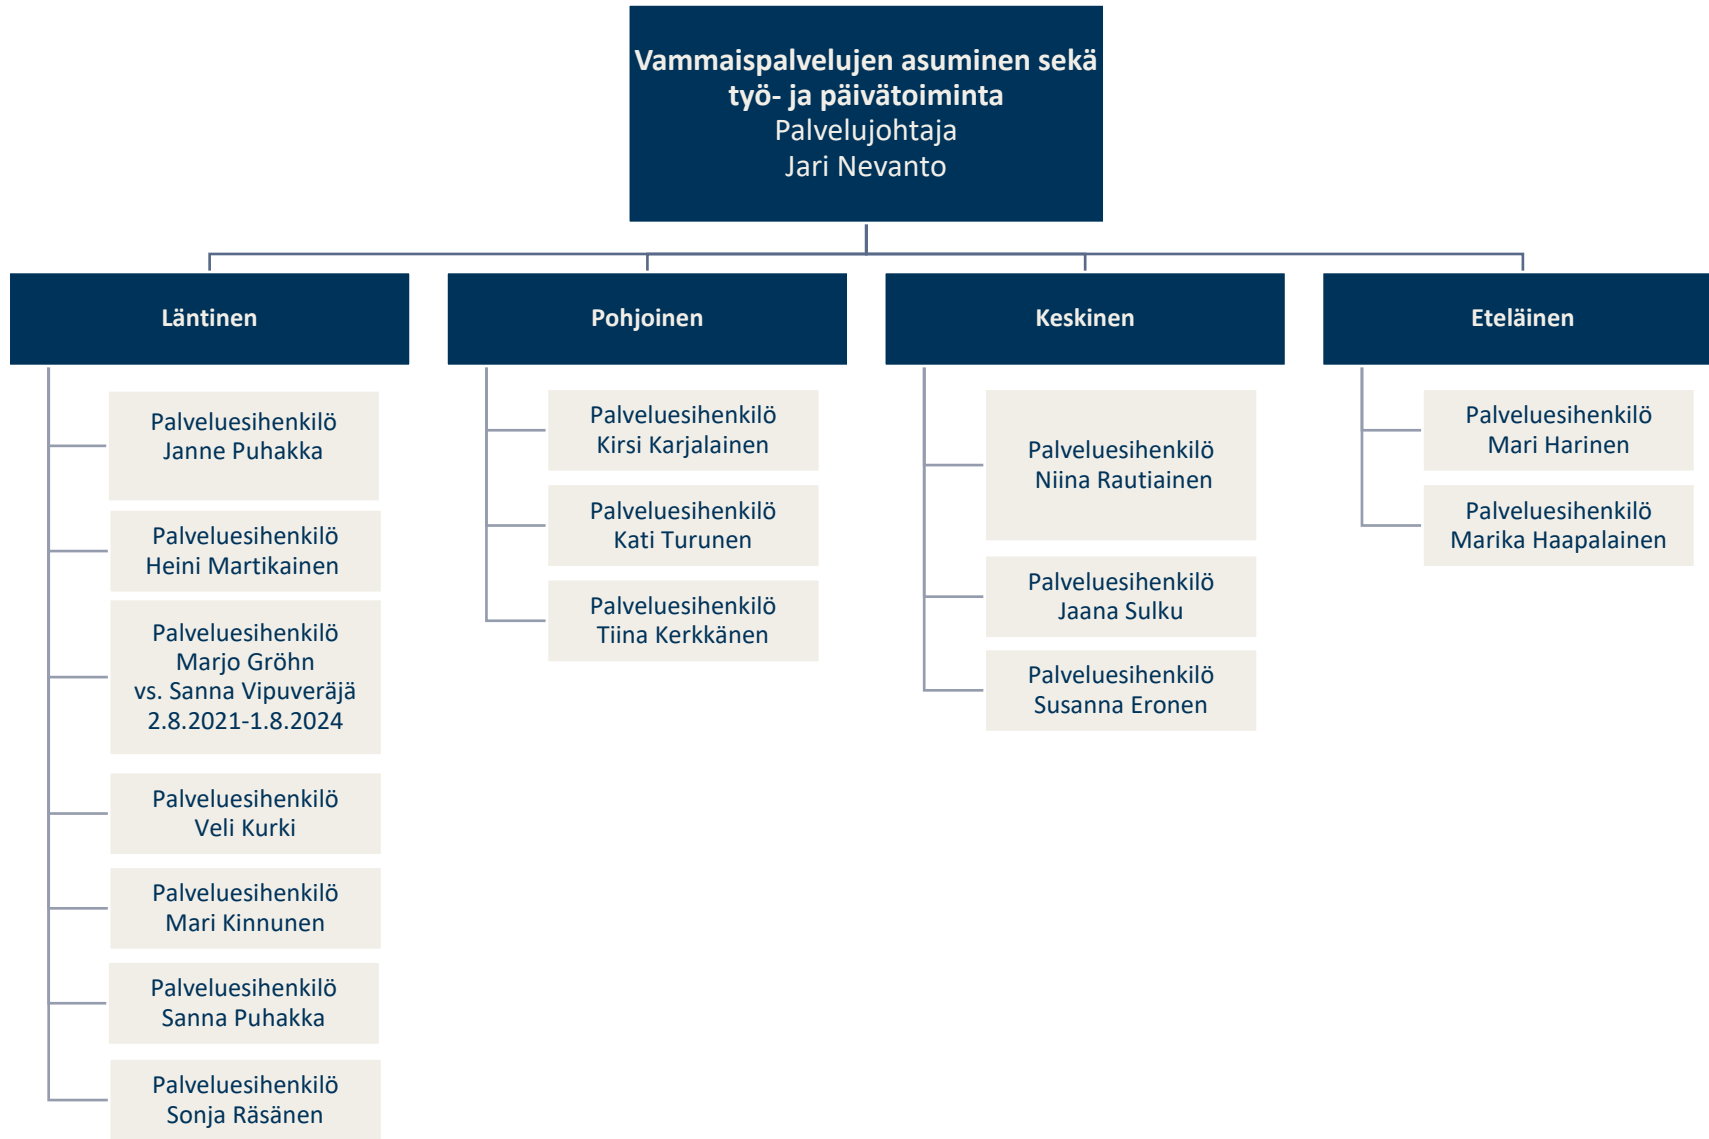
Vammaispalvelujen asuminen sekä työ- ja päivätoiminta
Palvelujohtaja
Jari Nevanto

Läntinen

Palveluesihenkilö
Janne Puhakka

Palveluesihenkilö
Heini Martikainen

Palveluesihenkilö
Marjo Gröhn
vs. Sanna Vipuveräjä
2.8.2021-1.8.2024

Palveluesihenkilö
Veli Kurki

Palveluesihenkilö
Mari Kinnunen

Palveluesihenkilö
Sanna Puhakka

Palveluesihenkilö
Sonja Räsänen

Pohjoinen

Palveluesihenkilö
Kirsi Karjalainen

Palveluesihenkilö
Kati Turunen

Palveluesihenkilö
Tiina Kerkkänen

Keskinen

Palveluesihenkilö
Niina Rautiainen

Palveluesihenkilö
Jaana Sulku

Palveluesihenkilö
Susanna Eronen

Eteläinen

Palveluesihenkilö
Mari Harinen

Palveluesihenkilö
Marika Haapalainen